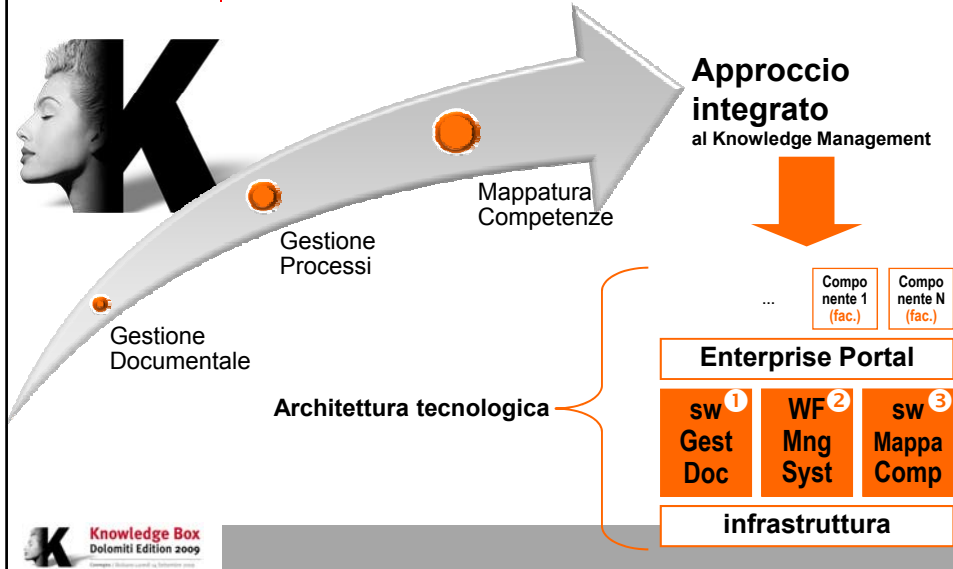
Approccio integrato
al Knowledge Management

Mappatura Competenze

Gestione Processi

Gestione Documentale

...

Componente 1 (fac.)

Componente N (fac.)

Enterprise Portal

Architettura tecnologica

sw 1 Gest Doc

WF 2 Mng Syst

sw 3 Mappa Comp

infrastruttura

Knowledge Box Dolomiti Edition 2009

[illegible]